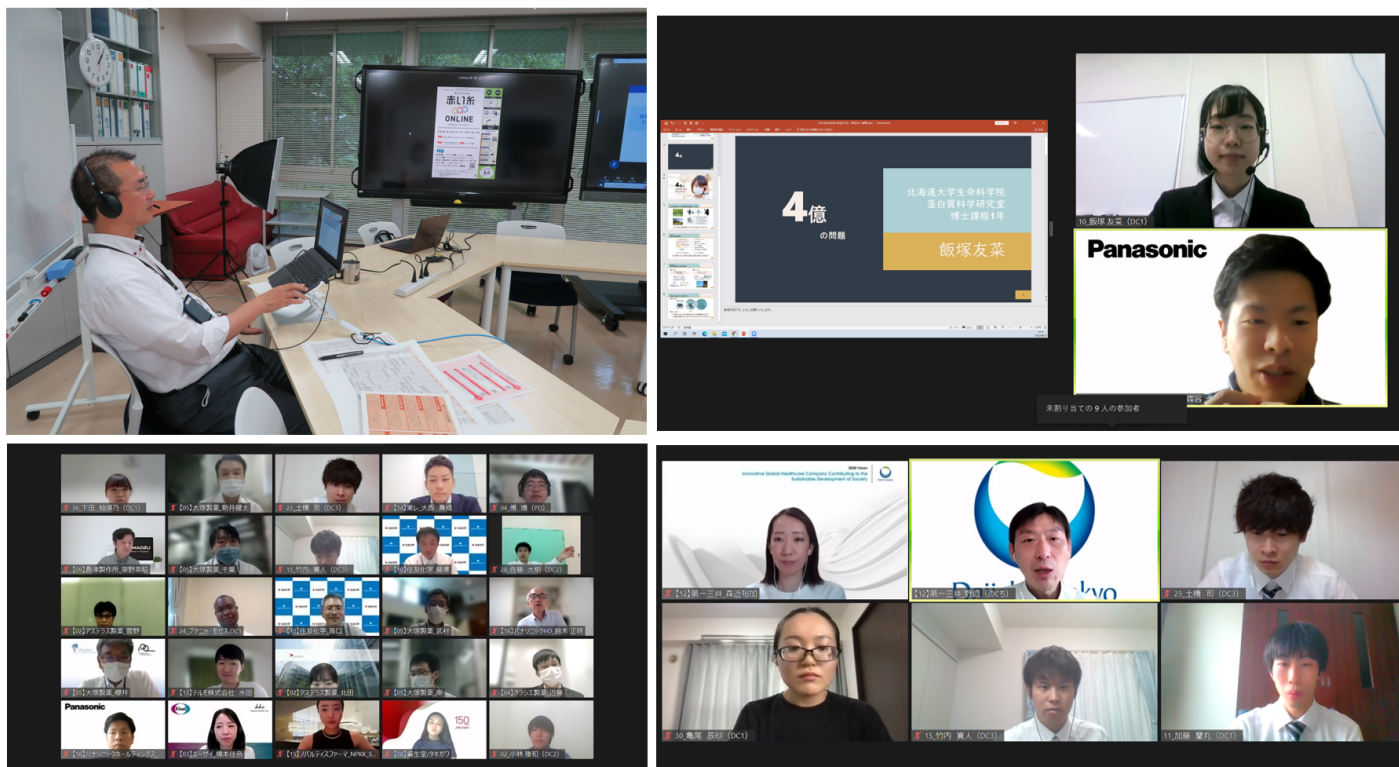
赤い糸
ONLINE

4億
の問題

北海道大学生命科学院
蛋白質科学研究室
博士課程1年

飯塚友菜

10_飯塚 友菜（DC1）

Panasonic

未割り当ての 9 人の参加者

36_下田 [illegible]（DC1）
【05】大塚製薬_新井健太
21_土橋 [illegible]（DC3）
【16】東レ_大西_貴博
04_佐藤 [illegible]（PD）
【06】島津製作所_泉野美稀
【05】大塚製薬_千葉
15_竹内 眞人（DC3）
【16】住友化学_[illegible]
28_佐藤 大樹（DC2）
【02】アステラス製薬_菅野
24_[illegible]
【11】住友化学_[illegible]
【05】大塚製薬_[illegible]
【15】パナソニックHD_鈴木 正明
【05】大塚製薬_櫻井
【13】テルモ株式会社_水田
【02】アステラス製薬_北田
【05】大塚製薬_岸
【04】クラシエ製薬_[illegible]
Panasonic
【10】パナソニックホールディングス_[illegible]
【01】エーザイ_橋本佳奈
【13】ノバルティスファーマ_NPKK_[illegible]
【08】資生堂_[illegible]
150
02_小林 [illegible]（DC2）

2030 Vision
Innovative Global Healthcare Company Contributing to the Sustainable Development of Society
【12】第一三共_森近裕加
【12】第一三共_野田（のだ）
Daiichi Sankyo
23_土橋 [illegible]（DC3）
30_亀尾 辰紗（DC1）
15_竹内 眞人（DC3）
11_加藤 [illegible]（DC1）